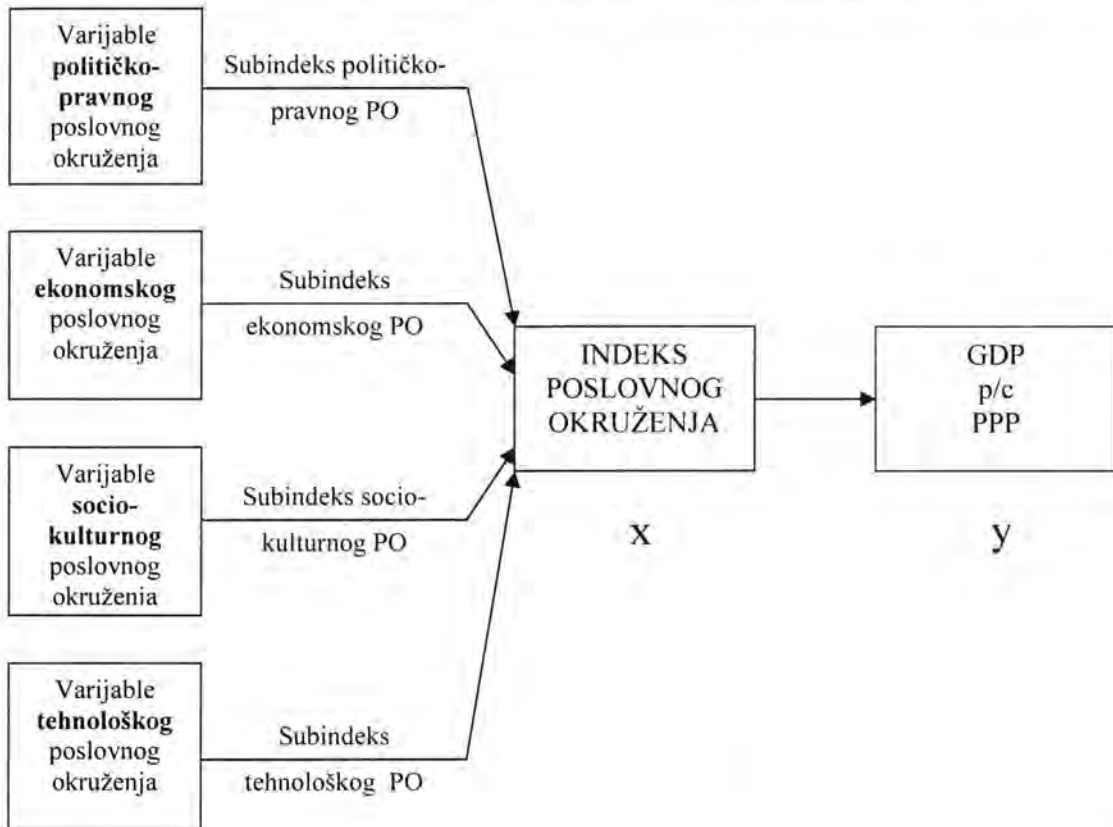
Varijable političko-pravnog poslovnog okruženja

Subindeks političko-pravnog PO

Varijable ekonomskog poslovnog okruženja

Subindeks ekonomskog PO

Varijable socio-kulturnog poslovnog okruženia

Subindeks socio-kulturnog PO

Varijable tehnološkog poslovnog okruženja

Subindeks tehnološkog PO

INDEKS POSLOVNOG OKRUŽENJA

x

GDP p/c PPP

y